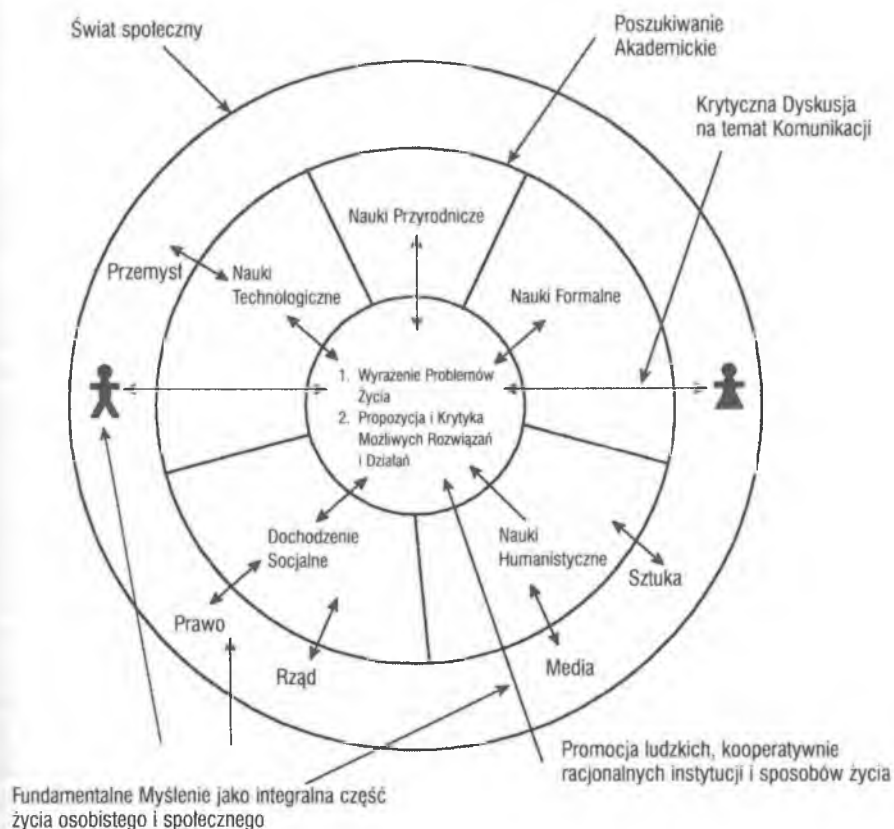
Świat społeczny

Poszukiwanie Akademickie

Krytyczna Dyskusja na temat Komunikacji

Nauki Przyrodnicze

Przemysł

Nauki Technologiczne

Nauki Formalne

1. Wyrazenie Problemów Życia
2. Propozycja i Krytyka Mozliwych Rozwiązań i Działań

Dochodzenie Socjalne

Nauki Humanistyczne

Sztuka

Prawo

Rząd

Media

Promocja ludzkich, kooperatywnie racjonalnych instytucji i sposobów życia

Fundamentalne Myślenie jako integralna część życia osobistego i społecznego